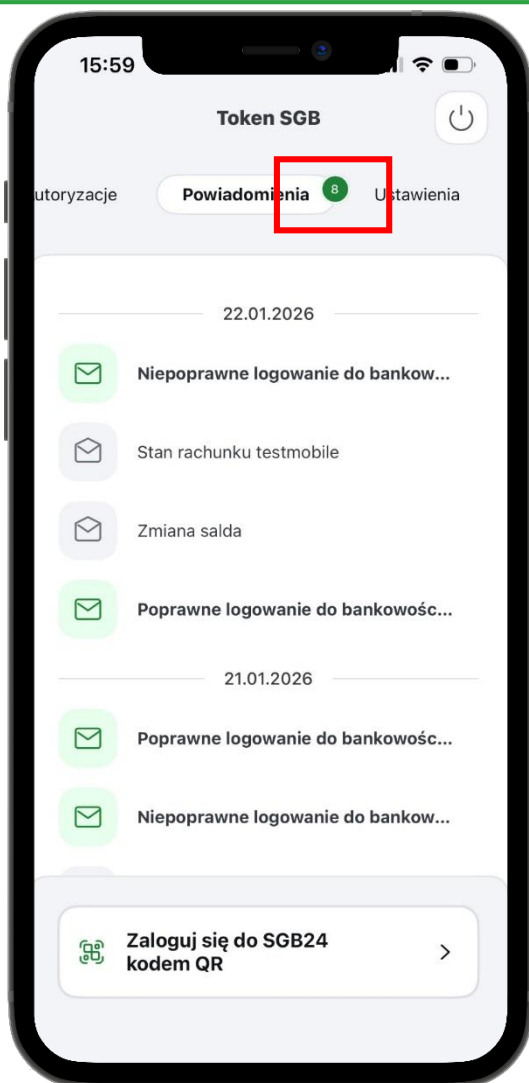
15:59

Token SGB

utoryzacje

Powiadomienia 8

Ustawienia

22.01.2026

Niepoprawne logowanie do bankow...

Stan rachunku testmobile

Zmiana salda

Poprawne logowanie do bankowośc...

21.01.2026

Poprawne logowanie do bankowośc...

Niepoprawne logowanie do bankow...

Zaloguj się do SGB24 kodem QR